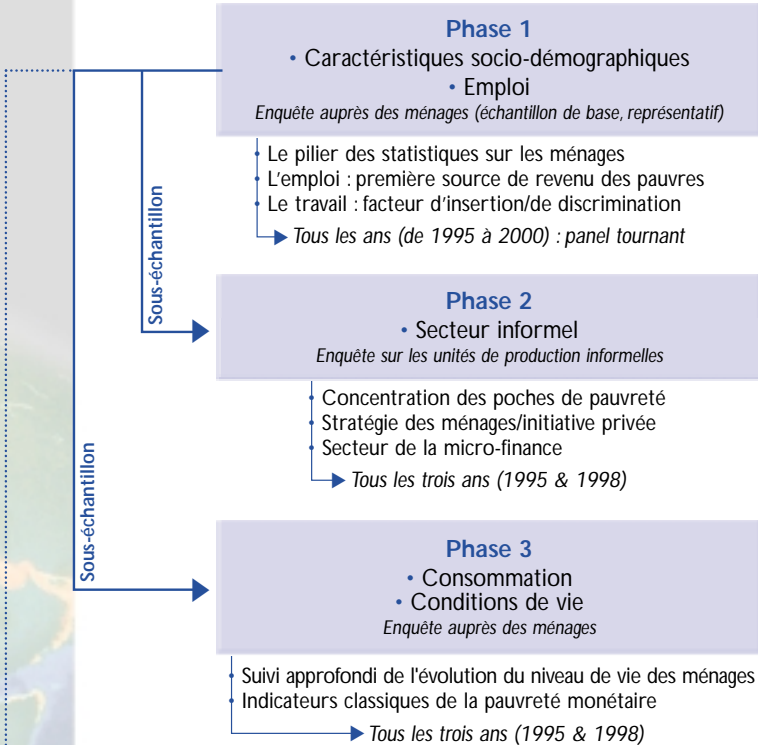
Phase 1
• Caractéristiques socio-démographiques
• Emploi
Enquête auprès des ménages (échantillon de base, représentatif)

Le pilier des statistiques sur les ménages
L'emploi : première source de revenu des pauvres
Le travail : facteur d'insertion/de discrimination
Tous les ans (de 1995 à 2000) : panel tournant

Sous-échantillon

Phase 2
• Secteur informel
Enquête sur les unités de production informelles

Concentration des poches de pauvreté
Stratégie des ménages/initiative privée
Secteur de la micro-finance
Tous les trois ans (1995 & 1998)

Sous-échantillon

Phase 3
• Consommation
• Conditions de vie
Enquête auprès des ménages

Suivi approfondi de l'évolution du niveau de vie des ménages
Indicateurs classiques de la pauvreté monétaire
Tous les trois ans (1995 & 1998)